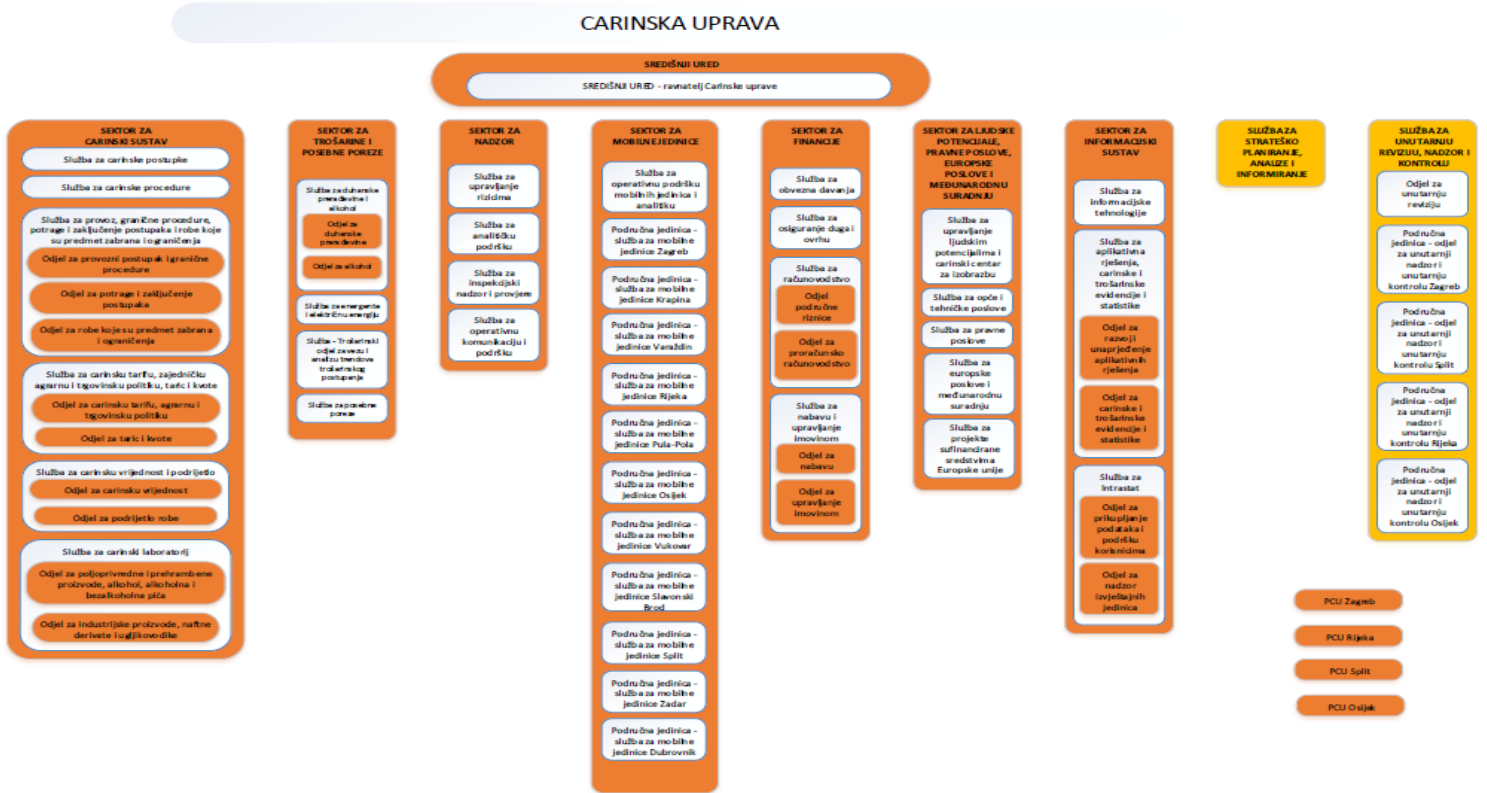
CARINSKA UPRAVA

SREDIŠNJI URED

SREDIŠNJI URED - ravnatelj Carinske uprave

SEKTOR ZA CARINSKI SUSTAV

Služba za carinske postupke

Služba za carinske procedure

Služba za provoz, granične procedure, potrage i zaključenje postupaka i robe koje su predmet zabrana i ograničenja

Odjel za provozni postupak i granične procedure

Odjel za potrage i zaključenje postupaka

Odjel za robe koje su predmet zabrana i ograničenja

Služba za carinsku tarifu, zajedničku agrarnu i trgovinsku politiku, taric i kvote

Odjel za carinsku tarifu, agrarnu i trgovinsku politiku

Odjel za taric i kvote

Služba za carinsku vrijednost i podrijetlo

Odjel za carinsku vrijednost

Odjel za podrijetlo robe

Služba za carinski laboratorij

Odjel za poljoprivredne i prehrambene proizvode, alkohol, alkoholna i bezalkoholna pića

Odjel za industrijske proizvode, naftne derivate i ugljikovodike

SEKTOR ZA TROŠARINE I POSEBNE POREZE

Služba za duhanske prerađevine i alkohol

Odjel za duhanske prerađevine

Odjel za alkohol

Služba za energente i električnu energiju

Služba - Trošarinski odjel za vezu i analizu trendova trošarinskog postupanja

Služba za posebne poreze

SEKTOR ZA NADZOR

Služba za upravljanje rizicima

Služba za analitičku podršku

Služba za inspekcijski nadzor i provjere

Služba za operativnu komunikaciju i podršku

SEKTOR ZA MOBILNE JEDINICE

Služba za operativnu podršku mobilnih jedinica i analitiku

Područna jedinica - služba za mobilne jedinice Zagreb

Područna jedinica - služba za mobilne jedinice Krapina

Područna jedinica - služba za mobilne jedinice Varaždin

Područna jedinica - služba za mobilne jedinice Rijeka

Područna jedinica - služba za mobilne jedinice Pula-Pola

Područna jedinica - služba za mobilne jedinice Osijek

Područna jedinica - služba za mobilne jedinice Vukovar

Područna jedinica - služba za mobilne jedinice Slavonski Brod

Područna jedinica - služba za mobilne jedinice Split

Područna jedinica - služba za mobilne jedinice Zadar

Područna jedinica - služba za mobilne jedinice Dubrovnik

SEKTOR ZA FINANCIJE

Služba za obvezna davanja

Služba za osiguranje duga i ovrhu

Služba za računovodstvo

Odjel područne riznice

Odjel za proračunsko računovodstvo

Služba za nabavu i upravljanje imovinom

Odjel za nabavu

Odjel za upravljanje imovinom

SEKTOR ZA LJUDSKE POTENCIJALE, PRAVNE POSLOVE, EUROPSKE POSLOVE I MEĐUNARODNU SURADNJU

Služba za upravljanje ljudskim potencijalima i carinski centar za izobrazbu

Služba za opće i tehničke poslove

Služba za pravne poslove

Služba za europske poslove i međunarodnu suradnju

Služba za projekte sufinancirane sredstvima Europske unije

SEKTOR ZA INFORMACIJSKI SUSTAV

Služba za informacijske tehnologije

Služba za aplikativna rješenja, carinske i trošarinske evidencije i statistike

Odjel za razvoj i unapređenje aplikativnih rješenja

Odjel za carinske i trošarinske evidencije i statistike

Služba za Intrastat

Odjel za prikupljanje podataka i podršku korisnicima

Odjel za nadzor izvještajnih jedinica

SLUŽBA ZA STRATEŠKO PLANIRANJE, ANALIZE I INFORMIRANJE

SLUŽBA ZA UNUTARNJU REVIZIJU, NADZOR I KONTROLU

Odjel za unutarnju reviziju

Područna jedinica - odjel za unutarnji nadzor i unutarnju kontrolu Zagreb

Područna jedinica - odjel za unutarnji nadzor i unutarnju kontrolu Split

Područna jedinica - odjel za unutarnji nadzor i unutarnju kontrolu Rijeka

Područna jedinica - odjel za unutarnji nadzor i unutarnju kontrolu Osijek

PCU Zagreb

PCU Rijeka

PCU Split

PCU Osijek